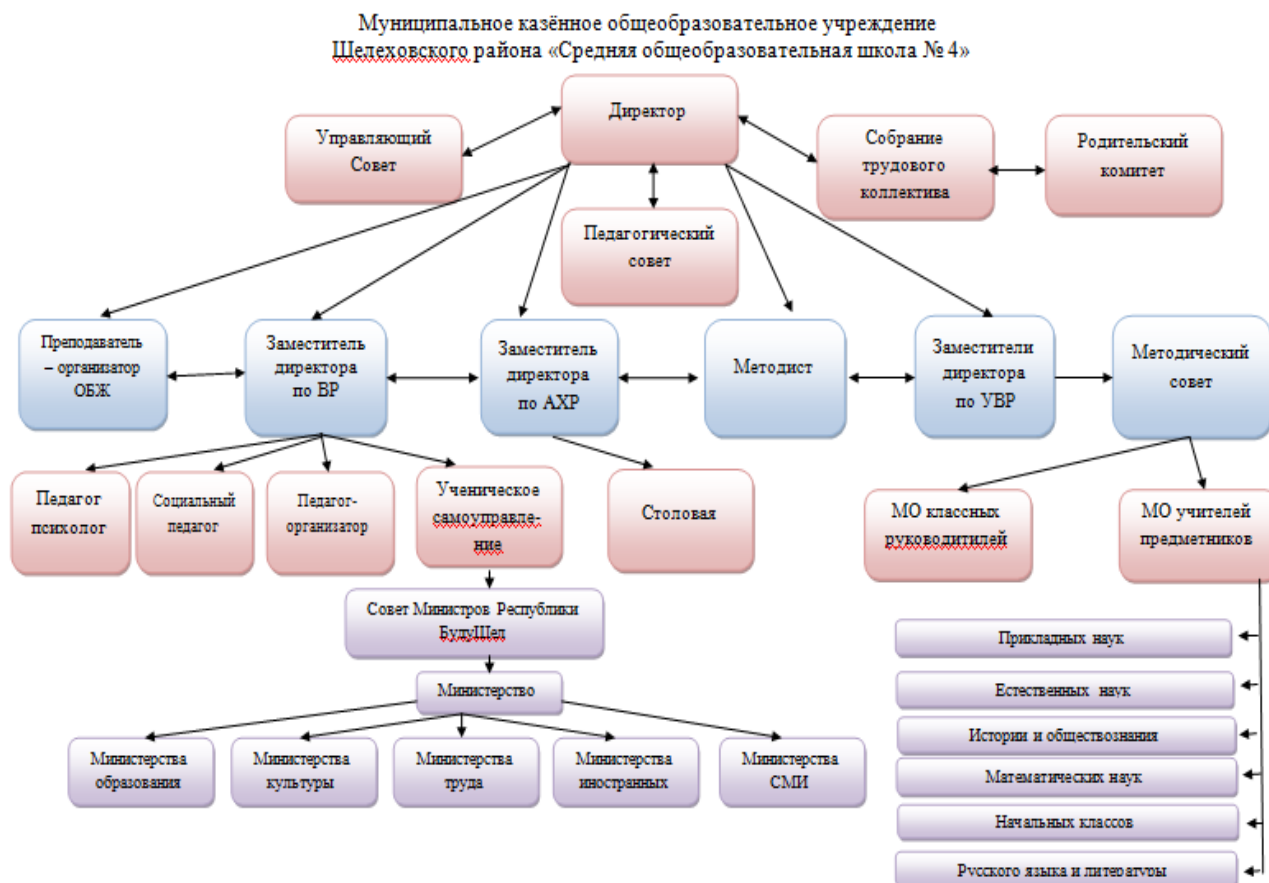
Муниципальное казённое общеобразовательное учреждение
Шелеховского района «Средняя общеобразовательная школа № 4»

Директор

Управляющий Совет

Собрание трудового коллектива

Родительский комитет

Педагогический совет

Преподаватель – организатор ОБЖ

Заместитель директора по ВР

Заместитель директора по АХР

Методист

Заместители директора по УВР

Методический совет

Педагог психолог

Социальный педагог

Педагог-организатор

Ученическое самоуправление

Столовая

МО классных руководитилей

МО учителей предметников

Совет Министров Республики БудуЩел

Министерство

Министерства образования

Министерства культуры

Министерства труда

Министерства иностранных

Министерства СМИ

Прикладных наук

Естественных наук

Истории и обществознания

Математических наук

Начальных классов

Русского языка и литературы